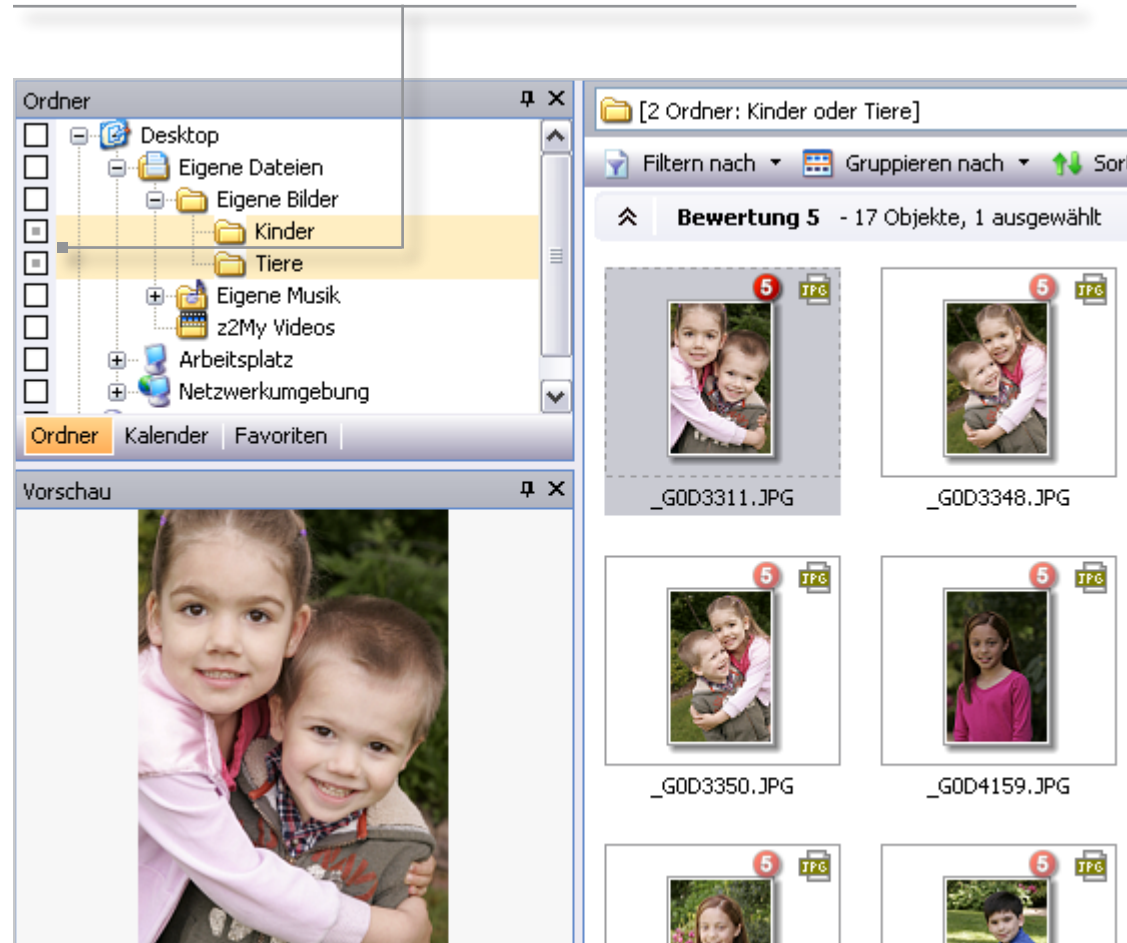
Ordner
Desktop
Eigene Dateien
Eigene Bilder
Kinder
Tiere
Eigene Musik
z2My Videos
Arbeitsplatz
Netzwerkumgebung
Ordner | Kalender | Favoriten

Vorschau

[2 Ordner: Kinder oder Tiere]
Filtern nach ▾ Gruppieren nach ▾ Sor
Bewertung 5 - 17 Objekte, 1 ausgewählt

5 JPG _G0D3311.JPG
5 JPG _G0D3348.JPG
5 JPG _G0D3350.JPG
5 JPG _G0D4159.JPG
5 JPG
5 JPG